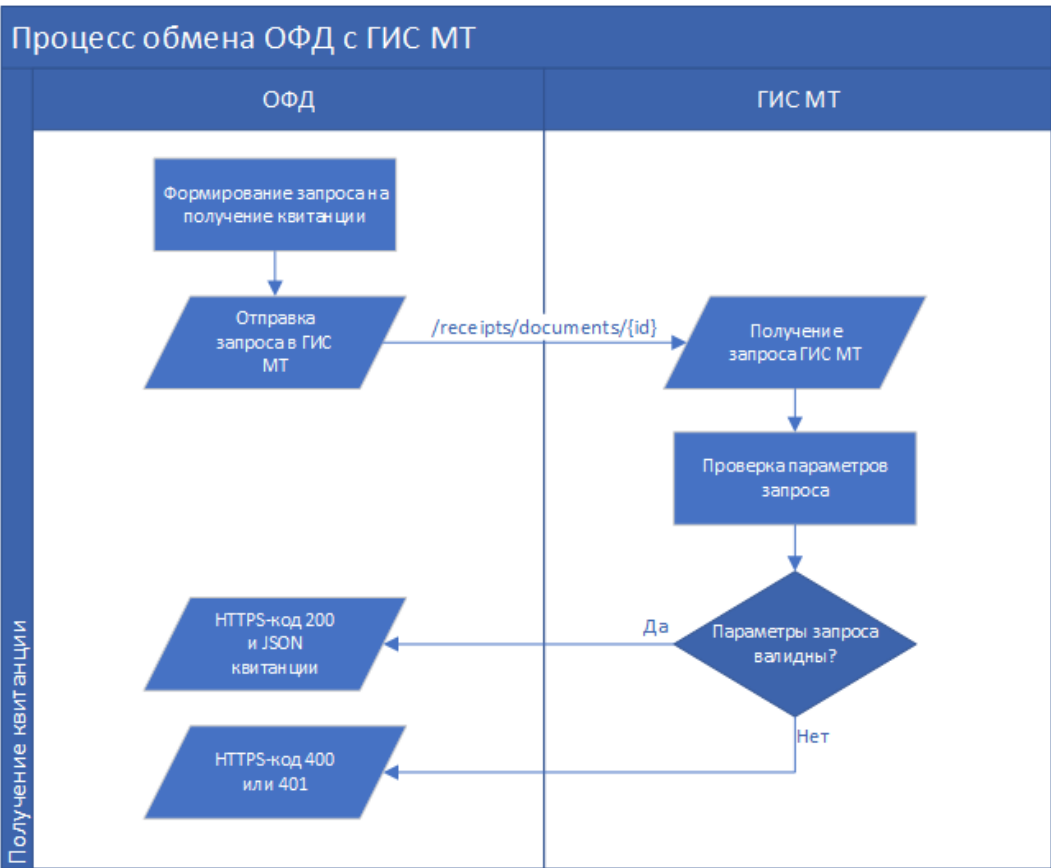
Процесс обмена ОФД с ГИС МТ

ОФД

ГИС МТ

Получение квитанции

Формирование запроса на получение квитанции

Отправка запроса в ГИС МТ

/receipts/documents/{id}

Получение запроса ГИС МТ

Проверка параметров запроса

Параметры запроса валидны?

Да

HTTPS-код 200 и JSON квитанции

Нет

HTTPS-код 400 или 401